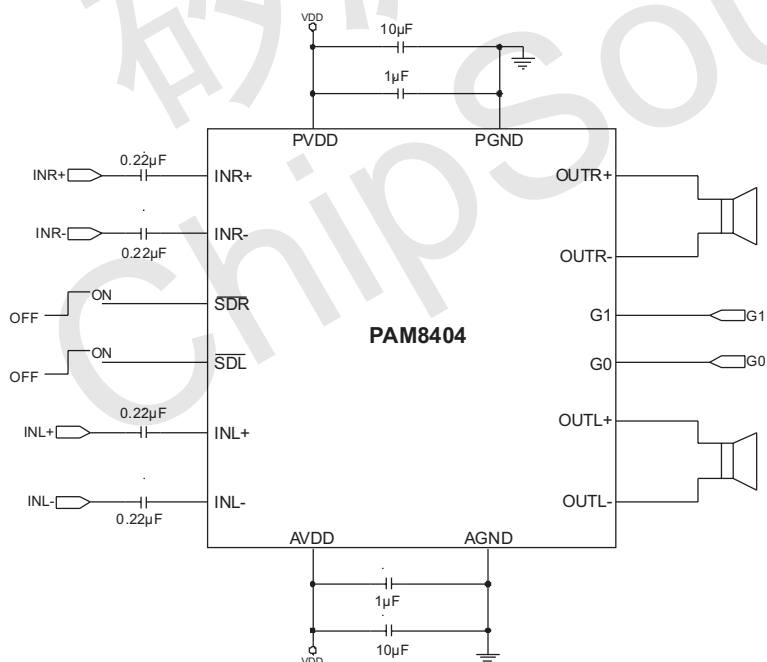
VDD
10μF
1μF
PVDD
PGND
0.22μF
INR+
INR+
OUTR+
INR-
INR-
0.22μF
OUTR-
OFF
ON
$\overline{SDR}$
G1
G1
PAM8404
OFF
ON
$\overline{SDL}$
G0
G0
0.22μF
INL+
INL+
OUTL+
INL-
INL-
0.22μF
OUTL-
AVDD
AGND
1μF
10μF
VDD